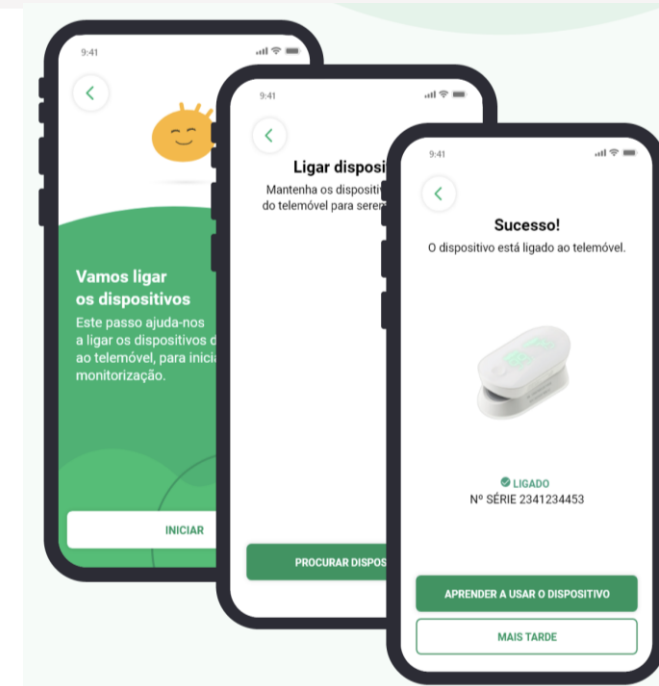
9:41

Vamos ligar os dispositivos

Este passo ajuda-nos a ligar os dispositivos d ao telemóvel, para inicia monitorização.

INICIAR

9:41

Ligar disposi

Mantenha os dispositiv do telemóvel para seren

PROCURAR DISPOS

9:41

Sucesso!

O dispositivo está ligado ao telemóvel.

LIGADO

Nº SÉRIE 2341234453

APRENDER A USAR O DISPOSITIVO

MAIS TARDE